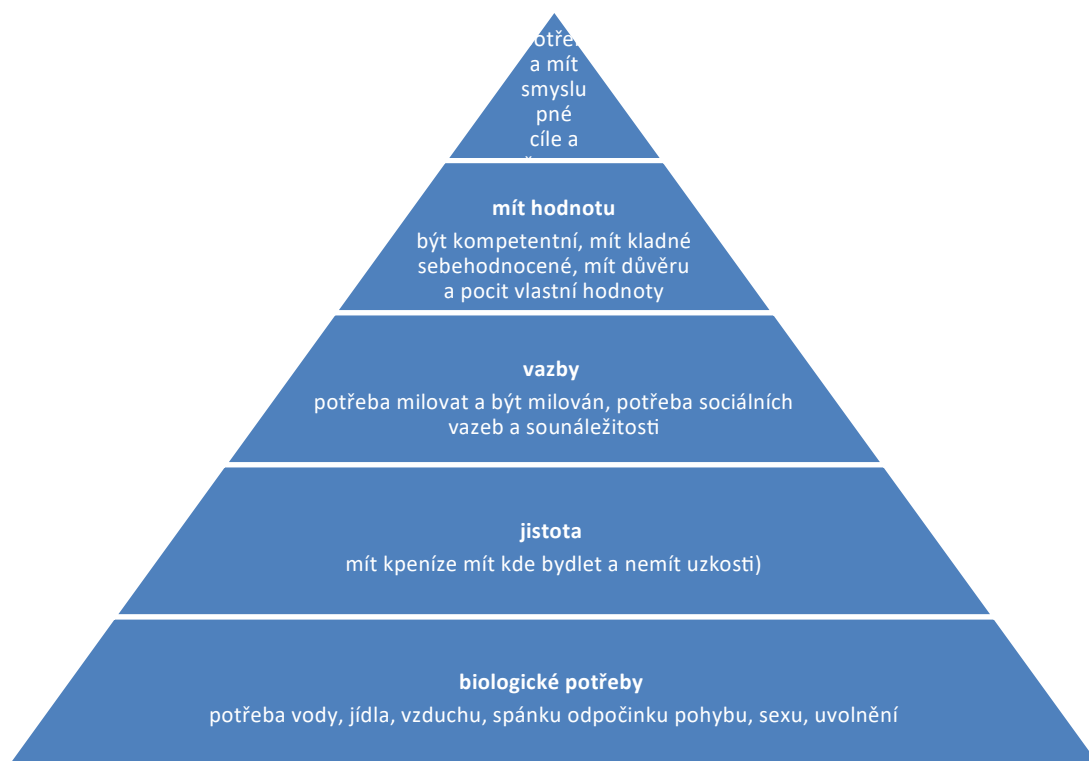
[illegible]otře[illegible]
a mít
smyslu
pné
cíle a
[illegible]

**mít hodnotu**
být kompetentní, mít kladné sebehodnocené, mít důvěru a pocit vlastní hodnoty

**vazby**
potřeba milovat a být milován, potřeba sociálních vazeb a sounáležitosti

**jistota**
mít kpeníze mít kde bydlet a nemít uzkosti)

**biologické potřeby**
potřeba vody, jídla, vzduchu, spánku odpočinku pohybu, sexu, uvolnění